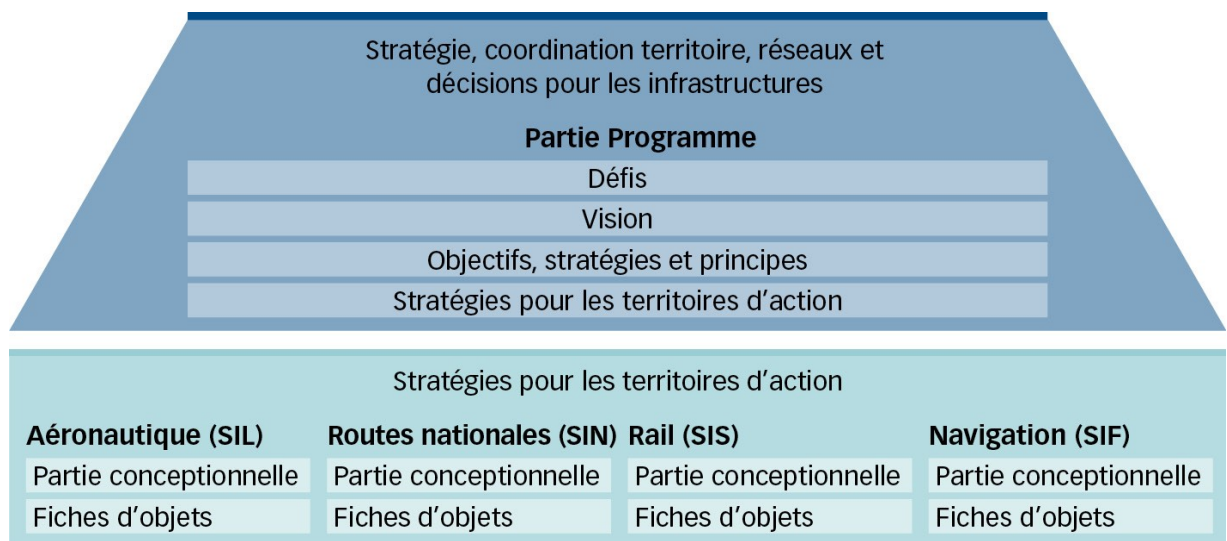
Stratégie, coordination territoire, réseaux et décisions pour les infrastructures

**Partie Programme**

Défis

Vision

Objectifs, stratégies et principes

Stratégies pour les territoires d'action

Stratégies pour les territoires d'action

| Aéronautique (SIL) | Routes nationales (SIN) | Rail (SIS) | Navigation (SIF) |
|---|---|---|---|
| Partie conceptionnelle | Partie conceptionnelle | Partie conceptionnelle | Partie conceptionnelle |
| Fiches d'objets | Fiches d'objets | Fiches d'objets | Fiches d'objets |